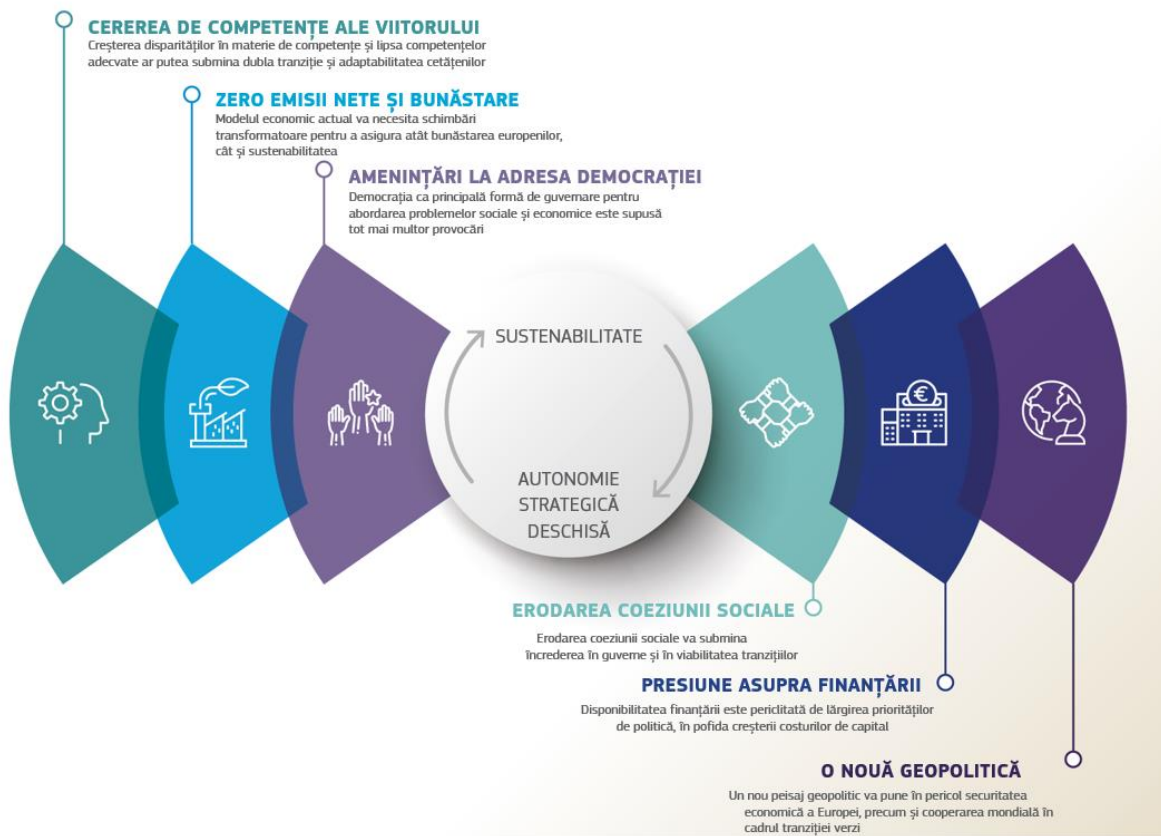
CEREREA DE COMPETENȚE ALE VIITORULUI
Creșterea disparităților în materie de competențe și lipsa competențelor adecvate ar putea submina dubla tranziție și adaptabilitatea cetățenilor

ZERO EMISII NETE ȘI BUNĂSTARE
Modelul economic actual va necesita schimbări transformatoare pentru a asigura atât bunăstarea europenilor, cât și sustenabilitatea

AMENINȚĂRI LA ADRESA DEMOCRAȚIEI
Democrația ca principală formă de guvernare pentru abordarea problemelor sociale și economice este supusă tot mai multor provocări

SUSTENABILITATE

AUTONOMIE STRATEGICĂ DESCHISĂ

ERODAREA COEZIUNII SOCIALE
Erodarea coeziunii sociale va submina încrederea în guverne și în viabilitatea tranzițiilor

PRESIUNE ASUPRA FINANȚĂRII
Disponibilitatea finanțării este periclitată de lărgirea priorităților de politică, în pofida creșterii costurilor de capital

O NOUĂ GEOPOLITICĂ
Un nou peisaj geopolitic va pune în pericol securitatea economică a Europei, precum și cooperarea mondială în cadrul tranziției verzi